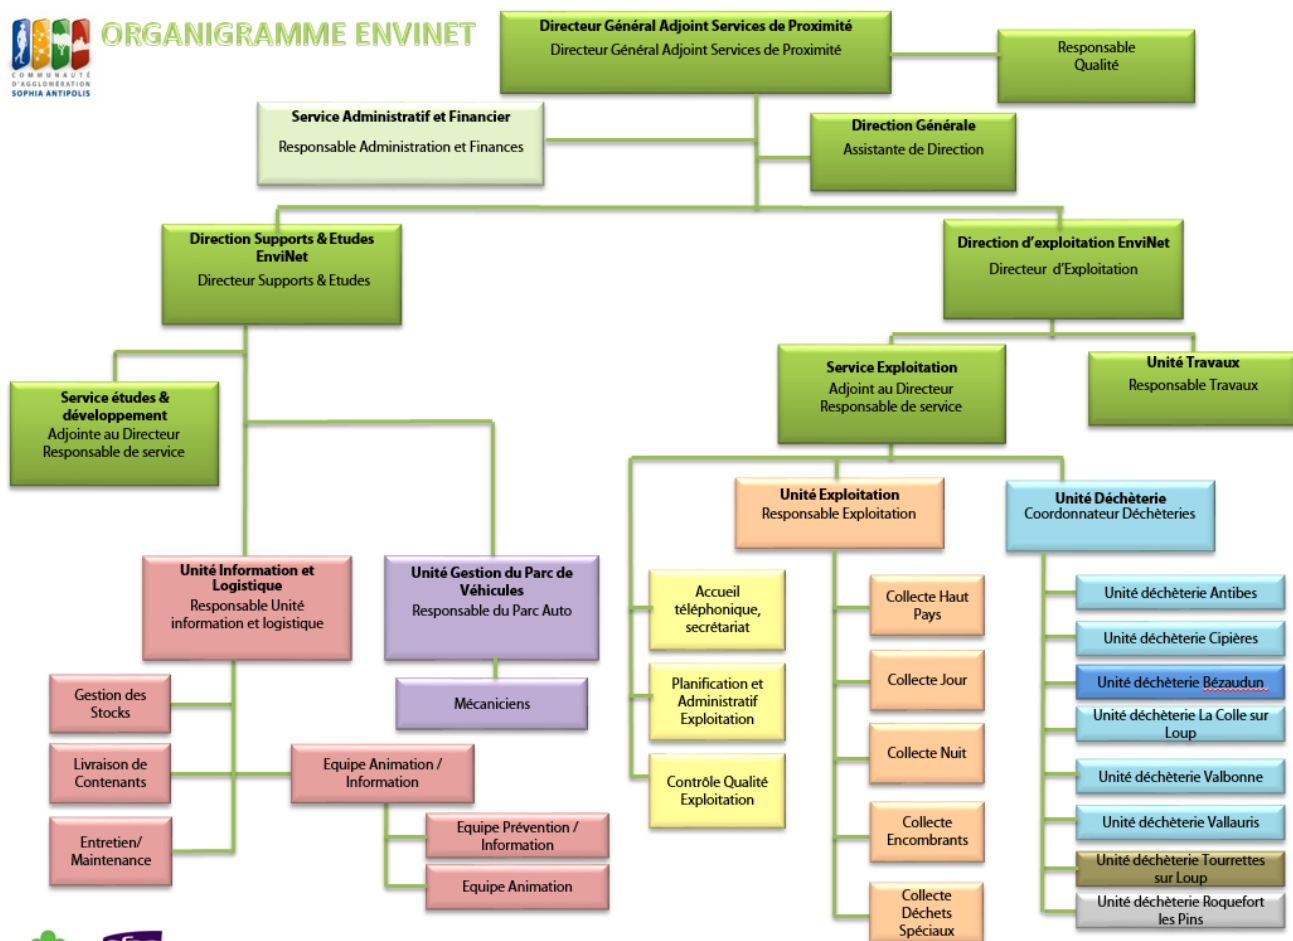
COMMUNAUTÉ D'AGGLOMÉRATION SOPHIA ANTIPOLIS

ORGANIGRAMME ENVINET

Directeur Général Adjoint Services de Proximité
Directeur Général Adjoint Services de Proximité

Responsable Qualité

Service Administratif et Financier
Responsable Administration et Finances

Direction Générale
Assistante de Direction

Direction Supports & Etudes EnviNet
Directeur Supports & Etudes

Direction d'exploitation EnviNet
Directeur d'Exploitation

Service Exploitation
Adjoint au Directeur
Responsable de service

Unité Travaux
Responsable Travaux

Service études & développement
Adjointe au Directeur
Responsable de service

Unité Exploitation
Responsable Exploitation

Unité Déchèterie
Coordonnateur Déchèteries

Unité Information et Logistique
Responsable Unité information et logistique

Unité Gestion du Parc de Véhicules
Responsable du Parc Auto

Accueil téléphonique, secrétariat

Collecte Haut Pays

Unité déchèterie Antibes

Unité déchèterie Cipières

Unité déchèterie Bézaudun

Unité déchèterie La Colle sur Loup

Gestion des Stocks

Mécaniciens

Planification et Administratif Exploitation

Collecte Jour

Collecte Nuit

Livraison de Contenants

Equipe Animation / Information

Contrôle Qualité Exploitation

Unité déchèterie Valbonne

Unité déchèterie Vallauris

Entretien/ Maintenance

Equipe Prévention / Information

Collecte Encombrants

Unité déchèterie Tourrettes sur Loup

Equipe Animation

Collecte Déchets Spéciaux

Unité déchèterie Roquefort les Pins